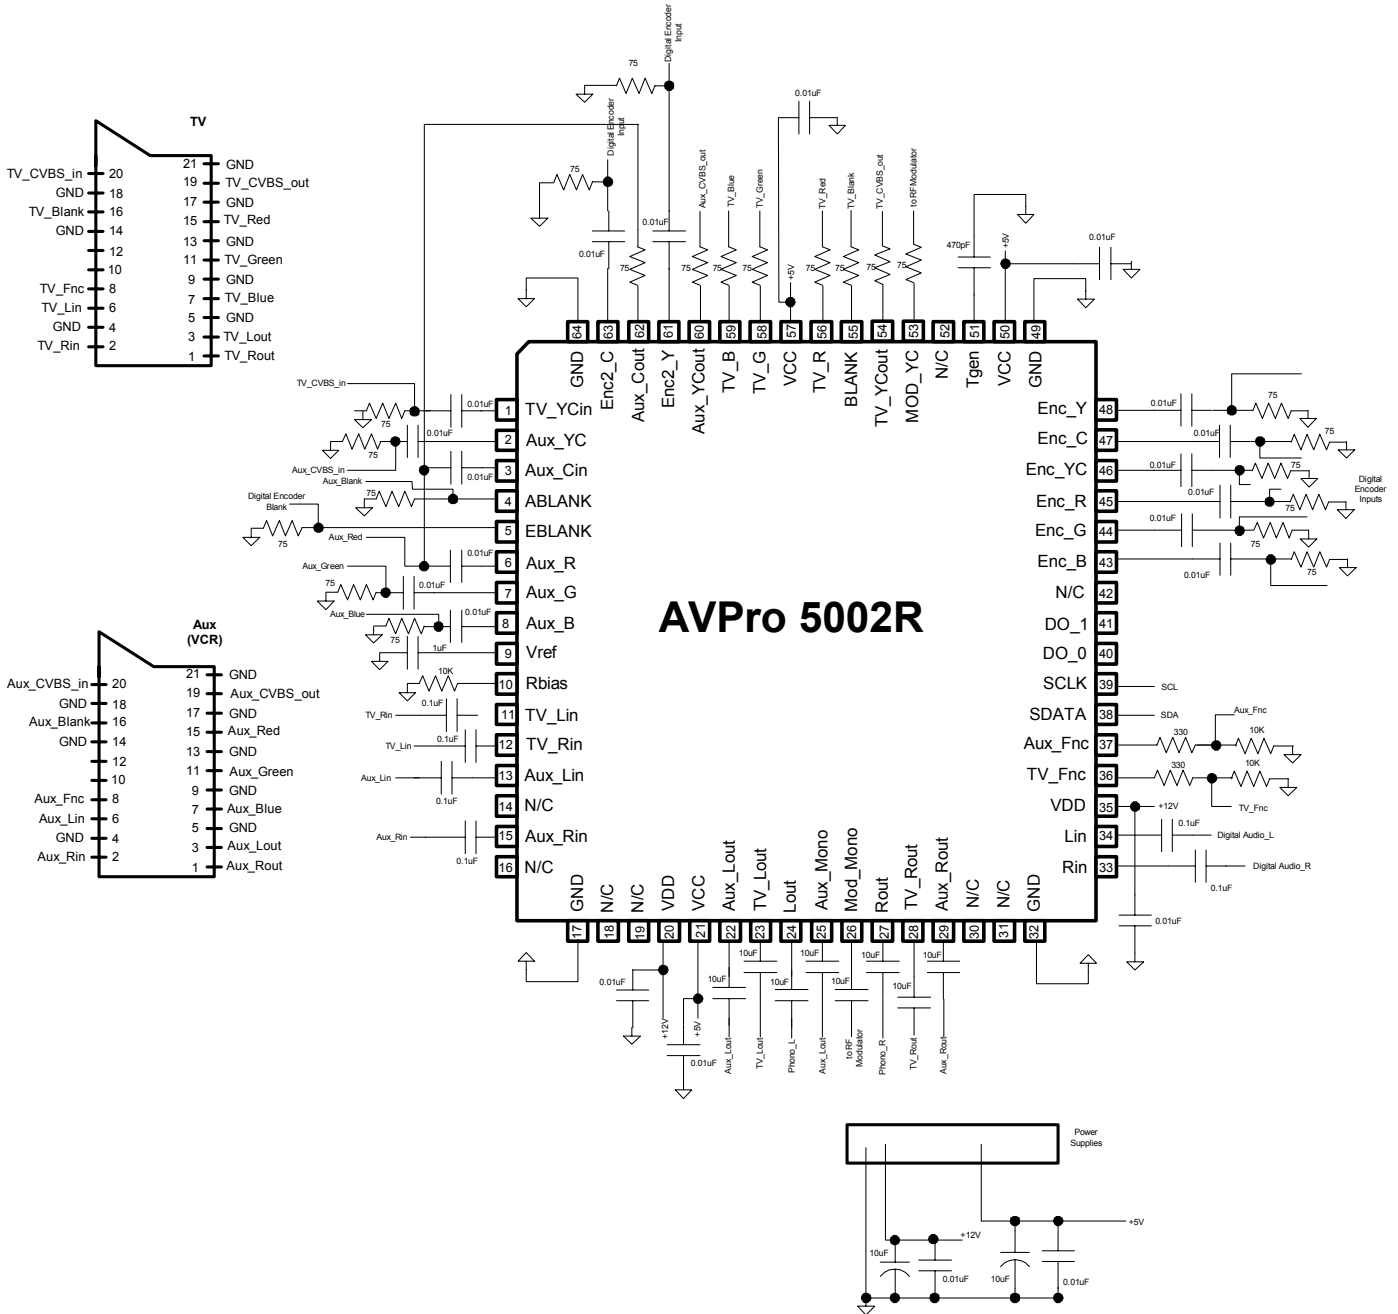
TV

TV_CVBS_in 20
GND 18
TV_Blank 16
GND 14
12
10
TV_Fnc 8
TV_Lin 6
GND 4
TV_Rin 2

21 GND
19 TV_CVBS_out
17 GND
15 TV_Red
13 GND
11 TV_Green
9 GND
7 TV_Blue
5 GND
3 TV_Lout
1 TV_Rout

Aux
(VCR)

Aux_CVBS_in 20
GND 18
Aux_Blank 16
GND 14
12
10
Aux_Fnc 8
Aux_Lin 6
GND 4
Aux_Rin 2

21 GND
19 Aux_CVBS_out
17 GND
15 Aux_Red
13 GND
11 Aux_Green
9 GND
7 Aux_Blue
5 GND
3 Aux_Lout
1 Aux_Rout

Digital Encoder Input
75
Digital Encoder Input
75
0.01uF
0.01uF
0.01uF
Aux_CVBS_out
TV_Blue
TV_Green
TV_Red
TV_Blank
TV_CVBS_out
to RF Modulator
75 75 75 75 75 75 75 75
+5V
470pF
+5V
0.01uF

64 GND
63 Enc2_C
62 Aux_Cout
61 Enc2_Y
60 Aux_YCout
59 TV_B
58 TV_G
57 VCC
56 TV_R
55 BLANK
54 TV_YCout
53 MOD_YC
52 N/C
51 Tgen
50 VCC
49 GND

TV_CVBS_in
1 TV_YCin
2 Aux_YC
3 Aux_Cin
4 ABLANK
5 EBLANK
6 Aux_R
7 Aux_G
8 Aux_B
9 Vref
10 Rbias
11 TV_Lin
12 TV_Rin
13 Aux_Lin
14 N/C
15 Aux_Rin
16 N/C

0.01uF
75
0.01uF
75
Aux_CVBS_in
0.01uF
Aux_Blank
75
Digital Encoder Blank
75
Aux_Red
0.01uF
Aux_Green
75
0.01uF
Aux_Blue
0.01uF
75
1uF
10K
TV_Rin
0.1uF
TV_Lin
0.1uF
Aux_Lin
0.1uF
Aux_Rin
0.1uF

AVPro 5002R

48 Enc_Y
47 Enc_C
46 Enc_YC
45 Enc_R
44 Enc_G
43 Enc_B
42 N/C
41 DO_1
40 DO_0
39 SCLK
38 SDATA
37 Aux_Fnc
36 TV_Fnc
35 VDD
34 Lin
33 Rin

0.01uF 75
0.01uF 75
0.01uF 75
0.01uF 75
0.01uF 75
0.01uF 75
Digital Encoder Inputs
SCL
SDA
Aux_Fnc
330
10K
330
10K
TV_Fnc
+12V
0.1uF
Digital Audio_L
Digital Audio_R
0.1uF
0.01uF

17 GND
18 N/C
19 N/C
20 VDD
21 VCC
22 Aux_Lout
23 TV_Lout
24 Lout
25 Aux_Mono
26 Mod_Mono
27 Rout
28 TV_Rout
29 Aux_Rout
30 N/C
31 N/C
32 GND

0.01uF
+12V
+5V
0.01uF
10uF 10uF 10uF 10uF 10uF 10uF 10uF 10uF
Aux_Lout
TV_Lout
Phono_L
Aux_Lout
to RF Modulator
Phono_R
TV_Rout
Aux_Rout

Power Supplies
+12V
+5V
10uF
0.01uF
10uF
0.01uF